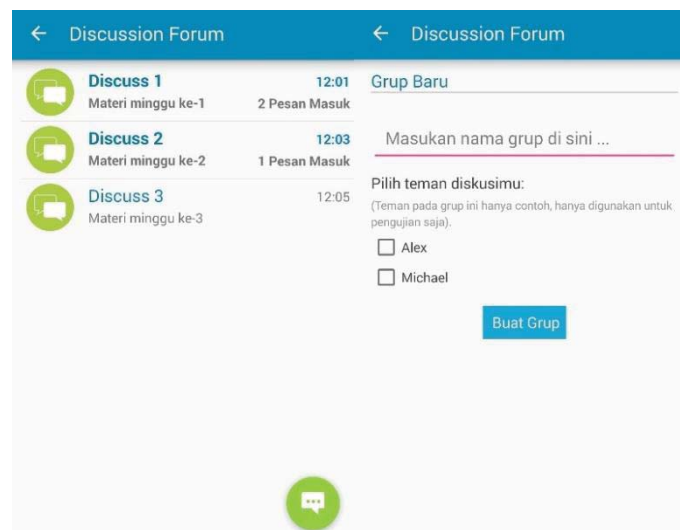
← Discussion Forum

Discuss 1
12:01
Materi minggu ke-1
2 Pesan Masuk

Discuss 2
12:03
Materi minggu ke-2
1 Pesan Masuk

Discuss 3
12:05
Materi minggu ke-3

← Discussion Forum

Grup Baru

Masukan nama grup di sini ...

Pilih teman diskusimu:

(Teman pada grup ini hanya contoh, hanya digunakan untuk pengujian saja).

Alex

Michael

Buat Grup